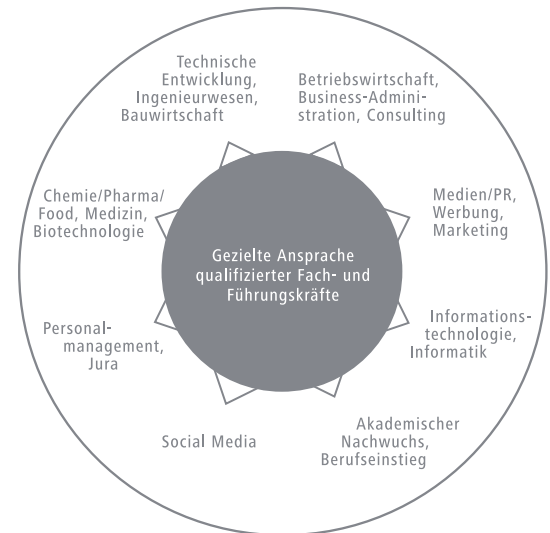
Technische Entwicklung, Ingenieurwesen, Bauwirtschaft

Betriebswirtschaft, Business-Administration, Consulting

Chemie/Pharma/ Food, Medizin, Biotechnologie

Gezielte Ansprache qualifizierter Fach- und Führungskräfte

Medien/PR, Werbung, Marketing

Personalmanagement, Jura

Informationstechnologie, Informatik

Social Media

Akademischer Nachwuchs, Berufseinstieg